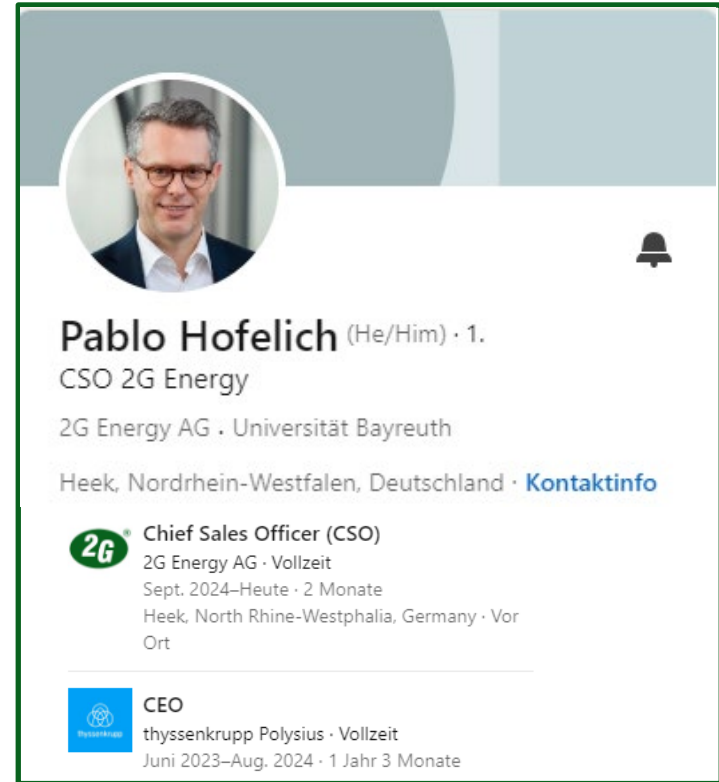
Pablo Hofelich (He/Him) · 1.
CSO 2G Energy

2G Energy AG · Universität Bayreuth

Heek, Nordrhein-Westfalen, Deutschland · Kontaktinfo

2G®

Chief Sales Officer (CSO)
2G Energy AG · Vollzeit
Sept. 2024–Heute · 2 Monate
Heek, North Rhine-Westphalia, Germany · Vor Ort

thyssenkrupp

CEO
thyssenkrupp Polysius · Vollzeit
Juni 2023–Aug. 2024 · 1 Jahr 3 Monate